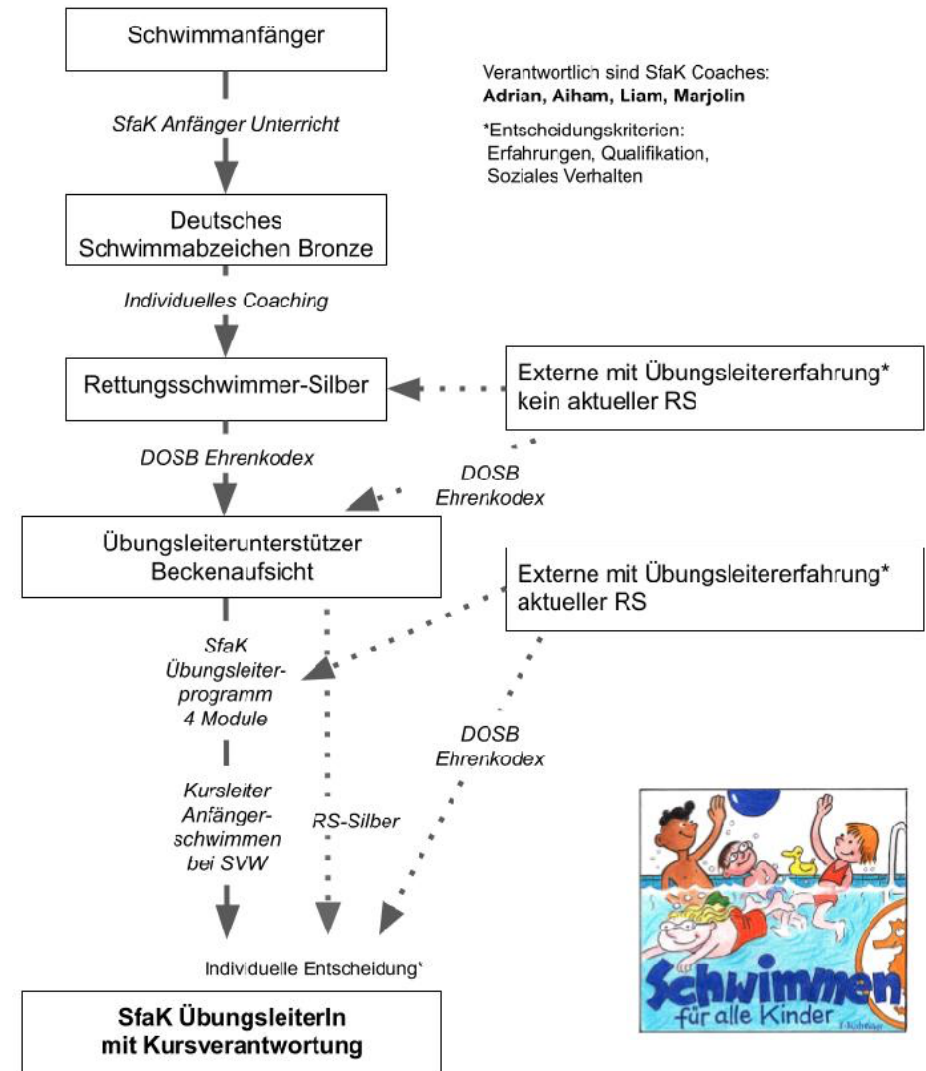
Schwimmanfänger

SfaK Anfänger Unterricht

Deutsches Schwimmabzeichen Bronze

Individuelles Coaching

Rettungsschwimmer-Silber

DOSB Ehrenkodex

Übungsleiterunterstützer Beckenaufsicht

SfaK Übungsleiterprogramm 4 Module

Kursleiter Anfängerschwimmen bei SVW

RS-Silber

Verantwortlich sind SfaK Coaches:
**Adrian, Aiham, Liam, Marjolin**

*Entscheidungskriterien:
Erfahrungen, Qualifikation, Soziales Verhalten

Externe mit Übungsleitererfahrung*
kein aktueller RS

DOSB Ehrenkodex

Externe mit Übungsleitererfahrung*
aktueller RS

DOSB Ehrenkodex

Individuelle Entscheidung*

SfaK ÜbungsleiterIn mit Kursverantwortung

Schwimmen für alle Kinder

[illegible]